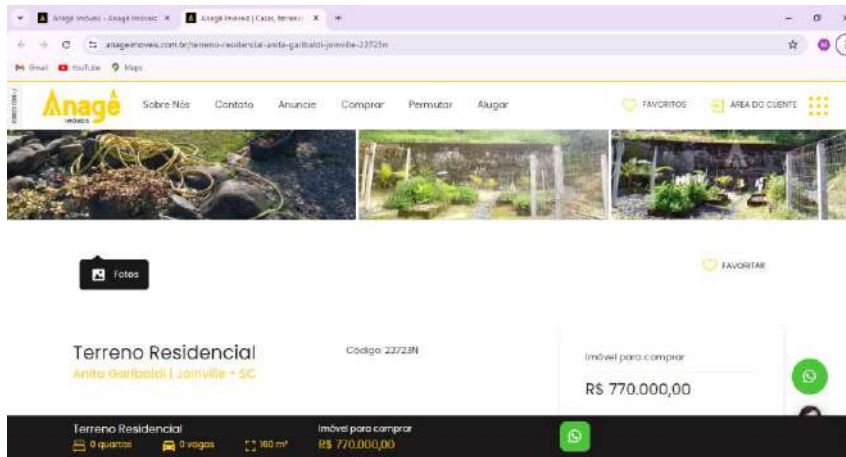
Anagê Imóveis - Anagê Imóveis × Anagê Imóveis | Casas, terrenos × +

anageimoveis.com.br/terreno-residencial-anita-garibaldi-joinville-22723n

Gmail YouTube Maps

Anagê imóveis

Sobre Nós Contato Anuncie Comprar Permutar Alugar

FAVORITOS ÁREA DO CLIENTE

Fotos

FAVORITAR

Terreno Residencial

Anita Garibaldi | Joinville - SC

Código: 22723N

Imóvel para comprar

R$ 770.000,00

Terreno Residencial

0 quartos 0 vagas 160 m²

Imóvel para comprar

R$ 770.000,00